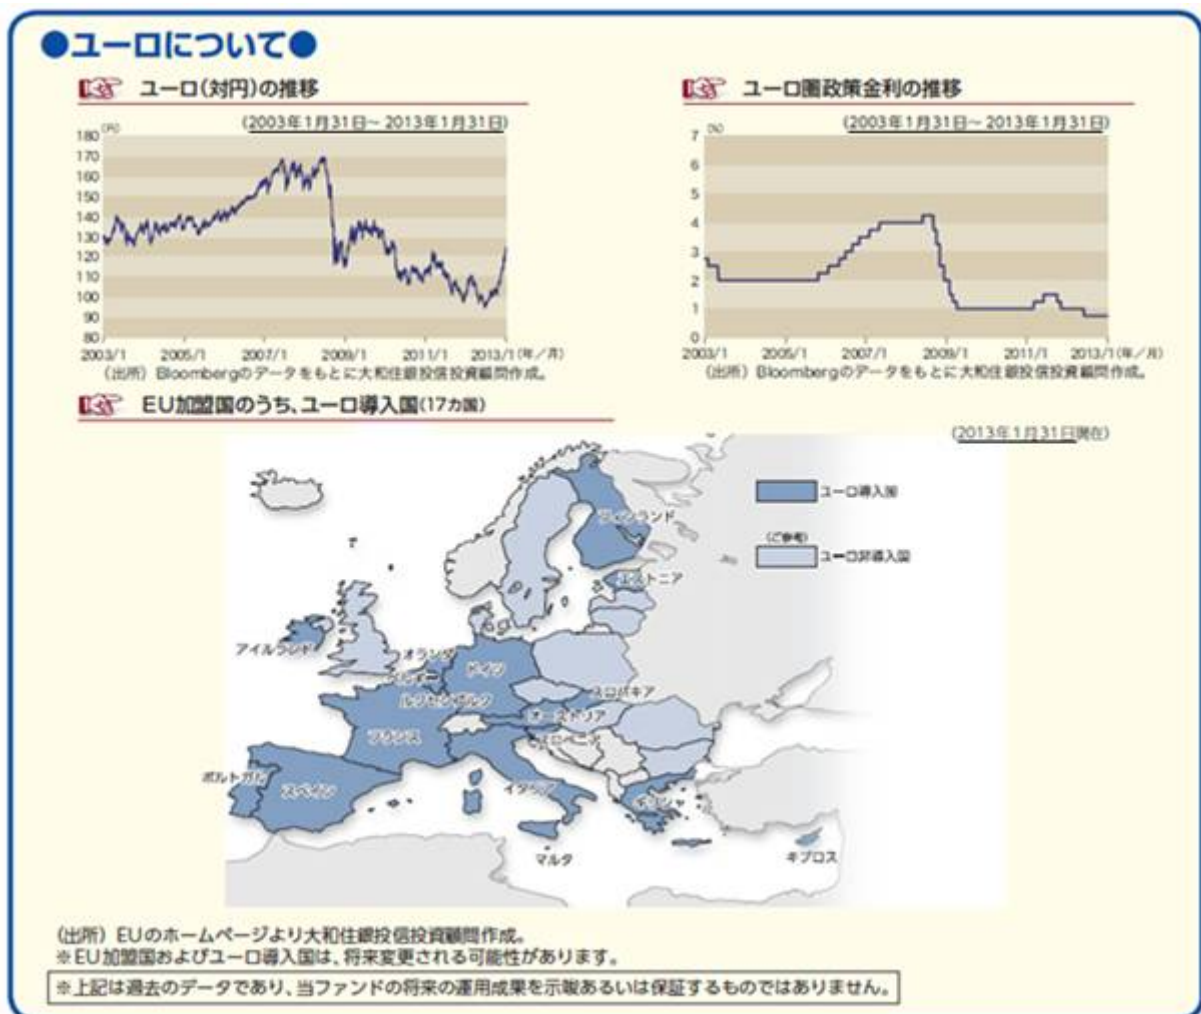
●ユーロについて●

ユーロ(対円)の推移

(2003年1月31日～2013年1月31日)

(円)
180
170
160
150
140
130
120
110
100
90
80
2003/1 2005/1 2007/1 2009/1 2011/1 2013/1(年／月)

(出所) Bloombergのデータをもとに大和住銀投信投資顧問作成。

ユーロ圏政策金利の推移

(2003年1月31日～2013年1月31日)

(%)
7
6
5
4
3
2
1
0
2003/1 2005/1 2007/1 2009/1 2011/1 2013/1(年／月)

(出所) Bloombergのデータをもとに大和住銀投信投資顧問作成。

EU加盟国のうち、ユーロ導入国(17カ国)

(2013年1月31日現在)

ユーロ導入国

(ご参考)
ユーロ非導入国

フィンランド
エストニア
アイルランド
オランダ
ベルギー
ドイツ
ルクセンブルク
スロバキア
オーストリア
スロベニア
フランス
ポルトガル
スペイン
イタリア
ギリシャ
マルタ
キプロス

(出所) EUのホームページより大和住銀投信投資顧問作成。
※EU加盟国およびユーロ導入国は、将来変更される可能性があります。

※上記は過去のデータであり、当ファンドの将来の運用成果を示唆あるいは保証するものではありません。